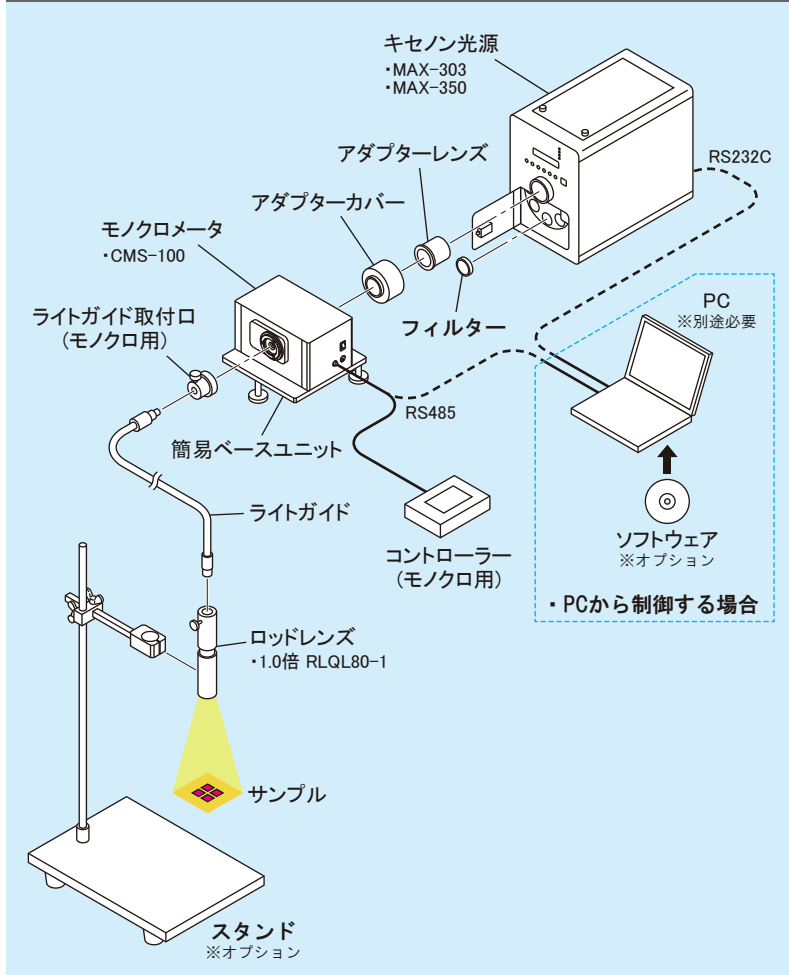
キセノン光源
・MAX-303
・MAX-350

RS232C

アダプターレンズ

アダプターカバー

モノクロメータ
・CMS-100

ライトガイド取付口
（モノクロ用）

フィルター

PC
※別途必要

RS485

簡易ベースユニット

ライトガイド

ソフトウェア
※オプション

コントローラー
（モノクロ用）

・PCから制御する場合

ロッドレンズ
・1.0倍 RLQL80-1

サンプル

スタンド
※オプション